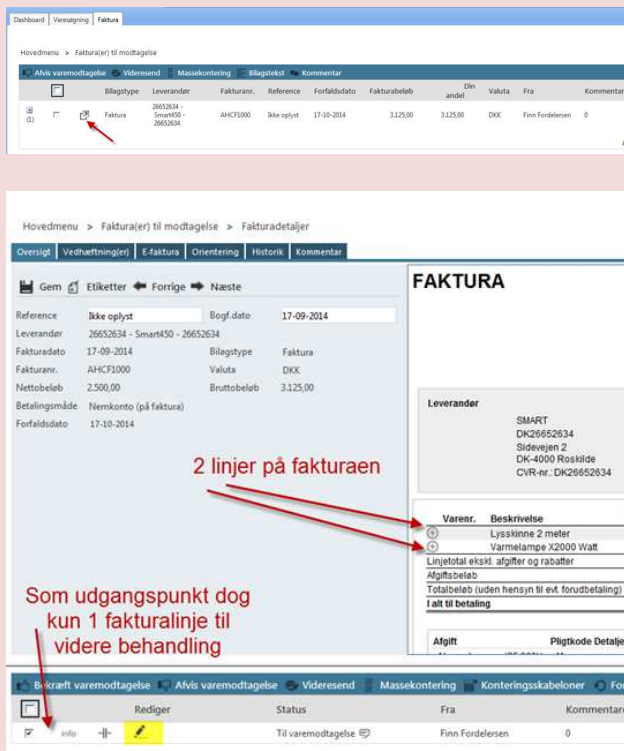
Dashboard | Varesøgning | Faktura

Hovedmenu > Faktura(er) til modtagelse

Afvis varemodtagelse | Videresend | Massekontering | Bilagstekst | Kommentar

| | | | Bilagstype | Leverandør | Fakturanr. | Reference | Forfaldsdato | Fakturabeløb | Din andel | Valuta | Fra | Kommentar |
|---|---|---|---|---|---|---|---|---|---|---|---|---|
| (1) | | | Faktura | 26652634 - Smart450 - 26652634 | AHCF1000 | Ikke oplyst | 17-10-2014 | 3.125,00 | 3.125,00 | DKK | Finn Fordelersen | 0 |

Hovedmenu > Faktura(er) til modtagelse > Fakturadetaljer

Oversigt | Vedhæftning(er) | E-faktura | Orientering | Historik | Kommentar

Gem | Etiketter | Forrige | Næste

Reference: Ikke oplyst
Bogf.dato: 17-09-2014
Leverandør: 26652634 - Smart450 - 26652634
Fakturadato: 17-09-2014
Bilagstype: Faktura
Fakturanr.: AHCF1000
Valuta: DKK
Nettobeløb: 2.500,00
Bruttobeløb: 3.125,00
Betalingsmåde: Nemkonto (på faktura)
Forfaldsdato: 17-10-2014

FAKTURA

Leverandør
SMART
DK26652634
Sidevejen 2
DK-4000 Roskilde
CVR-nr.: DK26652634

2 linjer på fakturaen

Varenr. | Beskrivelse
Lysskinne 2 meter
Varmelampe X2000 Watt
Linjetotal ekskl. afgifter og rabatter
Afgiftsbeløb
Totalbeløb (uden hensyn til evt. forudbetaling)
I alt til betaling

Afgift | Pligtkode | Detalje

Som udgangspunkt dog kun 1 fakturalinje til videre behandling

Bekræft varemodtagelse | Afvis varemodtagelse | Videresend | Massekontering | Konteringsskabeloner | Fo

| | | Rediger | Status | Fra | Kommentar |
|---|---|---|---|---|---|
| | info | | Til varemodtagelse | Finn Fordelersen | 0 |